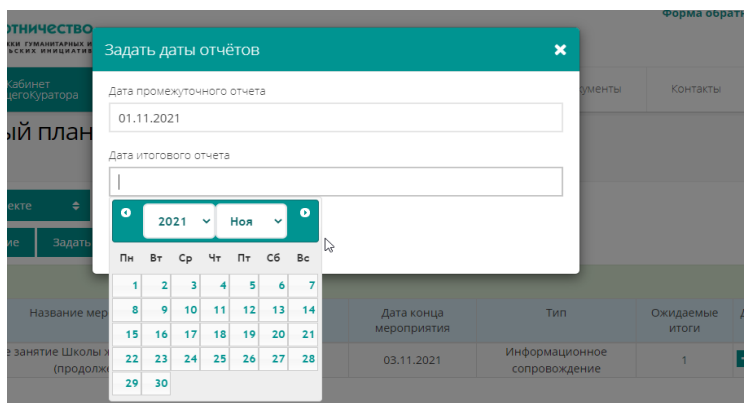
отничество
ки гуманитарных и
ьских инициатив

Форма обрат

Кабинет
легоКуратора

кументы

Контакты

ый план

екте

ие

Задать

Задать даты отчётов

Дата промежуточного отчета

01.11.2021

Дата итогового отчета

2021

Ноя

| Пн | Вт | Ср | Чт | Пт | Сб | Вс |
|---|---|---|---|---|---|---|
| 1 | 2 | 3 | 4 | 5 | 6 | 7 |
| 8 | 9 | 10 | 11 | 12 | 13 | 14 |
| 15 | 16 | 17 | 18 | 19 | 20 | 21 |
| 22 | 23 | 24 | 25 | 26 | 27 | 28 |
| 29 | 30 | | | | | |

Название мер

Дата конца мероприятия

Тип

Ожидаемые итоги

е занятие Школы х (продолж

03.11.2021

Информационное сопровождение

1